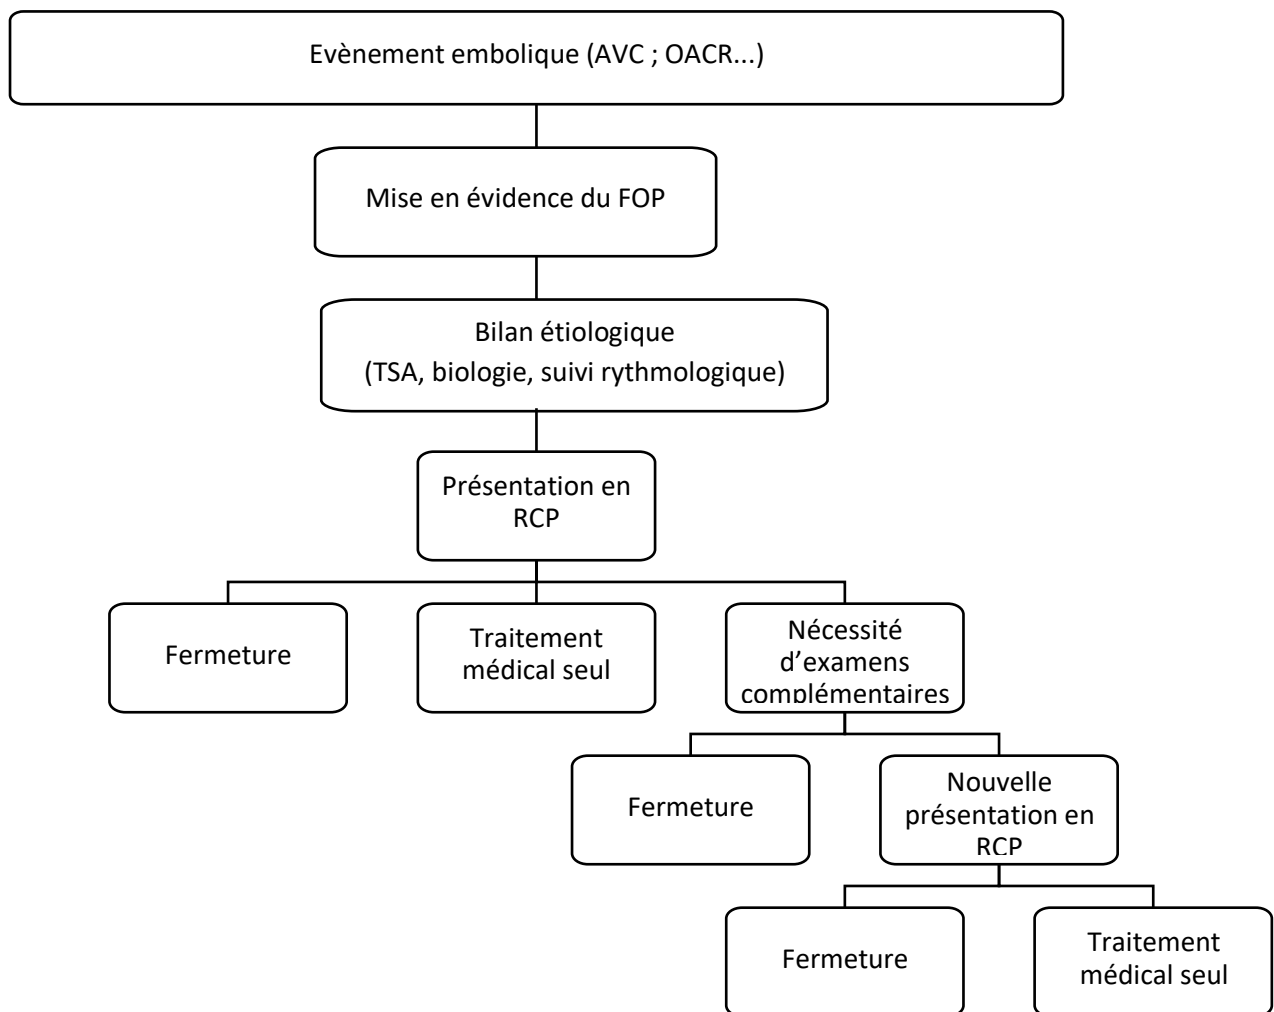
Evènement embolique (AVC ; OACR...)

Mise en évidence du FOP

Bilan étiologique
(TSA, biologie, suivi rythmologique)

Présentation en RCP

Fermeture

Traitement médical seul

Nécessité d'examens complémentaires

Fermeture

Nouvelle présentation en RCP

Fermeture

Traitement médical seul